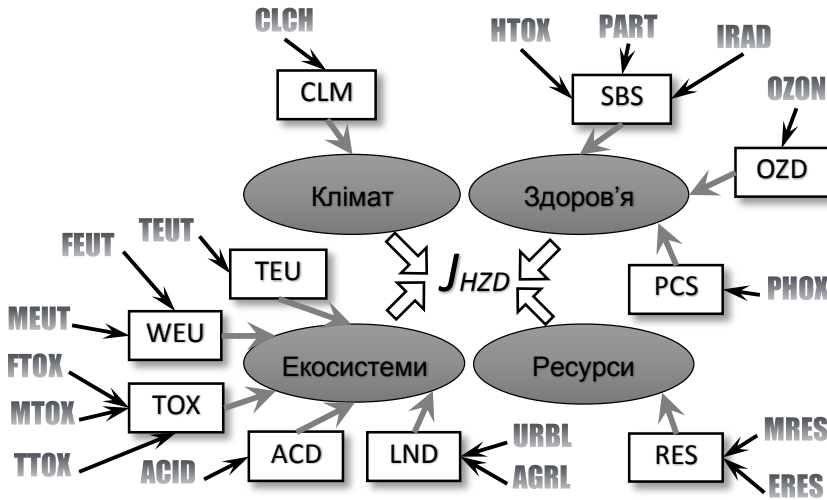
CLCH

CLM

HTOX

PART

IRAD

SBS

OZON

OZD

Клімат

Здоров'я

FEUT

TEUT

TEU

$J_{HZD}$

PCS

PHOX

MEUT

WEU

FTOX

Екосистеми

Ресурси

MTOX

TOX

TTOX

ACID

ACD

LND

URBL

AGRL

RES

MRES

ERES